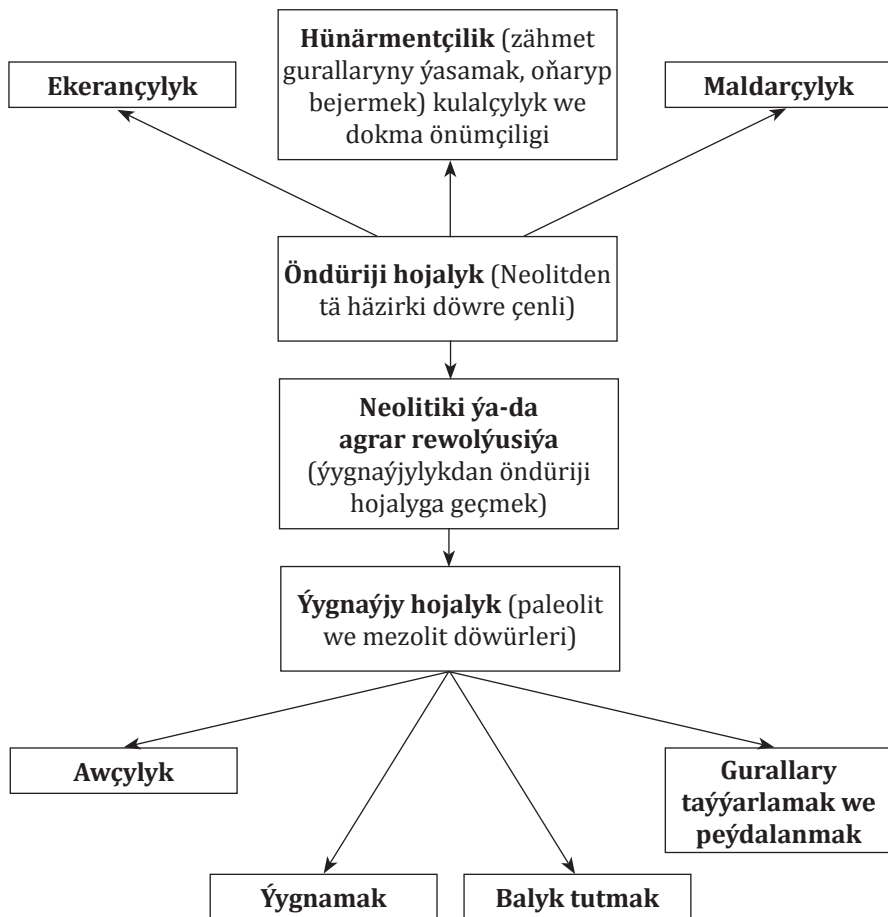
**Ekerançylyk**

**Hünärmentçilik** (zähmet gurallaryny ýasamak, oňaryp bejermek) kulalçylyk we dokma önümçiligi

**Maldarçylyk**

**Öndüriji hojalyk** (Neolitden tä häzirki döwre çenli)

**Neolitiki ýa-da agrar rewolýusiýa** (ýygnaýjylykdan öndüriji hojalyga geçmek)

**Ýygnaýjy hojalyk** (paleolit we mezolit döwürleri)

**Awçylyk**

**Gurallary taýýarlamak we peýdalanmak**

**Ýygnamak**

**Balyk tutmak**